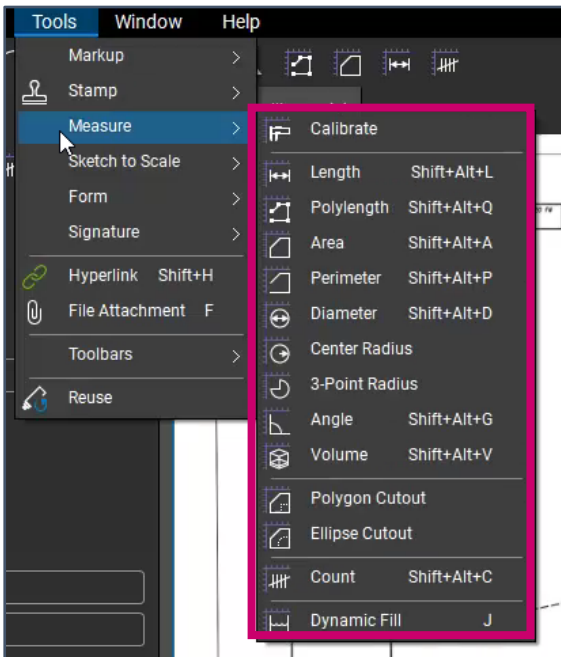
Tools Window Help

Markup
Stamp
Measure
Sketch to Scale
Form
Signature
Hyperlink Shift+H
File Attachment F
Toolbars
Reuse

Calibrate
Length Shift+Alt+L
Polylength Shift+Alt+Q
Area Shift+Alt+A
Perimeter Shift+Alt+P
Diameter Shift+Alt+D
Center Radius
3-Point Radius
Angle Shift+Alt+G
Volume Shift+Alt+V
Polygon Cutout
Ellipse Cutout
Count Shift+Alt+C
Dynamic Fill J